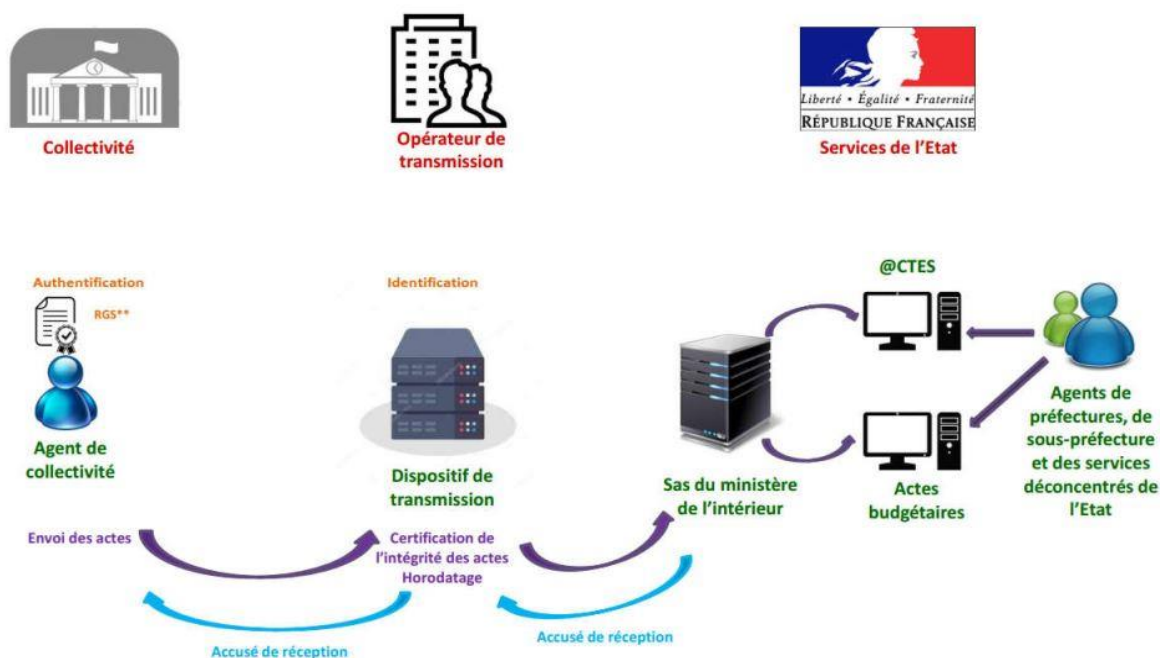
Collectivité

Opérateur de transmission

Liberté • Égalité • Fraternité
RÉPUBLIQUE FRANÇAISE

Services de l'Etat

Authentification

RGS**

Agent de collectivité

Identification

Dispositif de transmission

@CTES

Sas du ministère de l'intérieur

Actes budgétaires

Agents de préfectures, de sous-préfecture et des services déconcentrés de l'Etat

Envoi des actes

Certification de l'intégrité des actes Horodatage

Accusé de réception

Accusé de réception